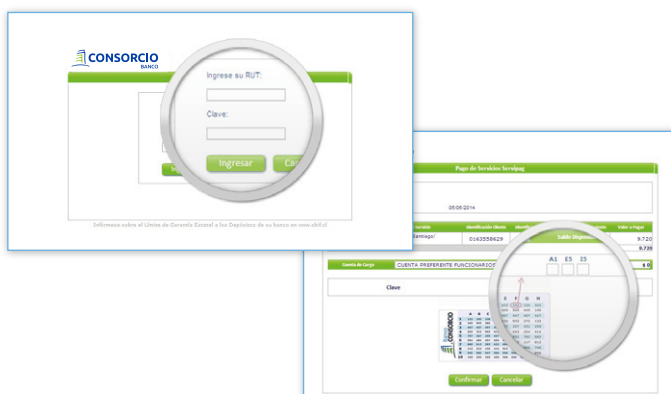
CONSORCIO
BANCO

Ingrese su RUT:

Clave:

Ingresar
Ca

Infórmese sobre el Límite de Garantía Estatal a los Depósitos de su banco en www.sbif.cl

Pago de Servicios Servipag

05/06/2014

Servicio
Identificación Cliente
Saldo Disponible
Valor a Pagar
Santiago/
0163558629
9.720
9.720

Cuenta de Cargo
CUENTA PREFERENTE FUNCIONARIOS
$ 0

A1 E5 I5

Clave

E F G H

CONSORCIO

Confirmar
Cancelar